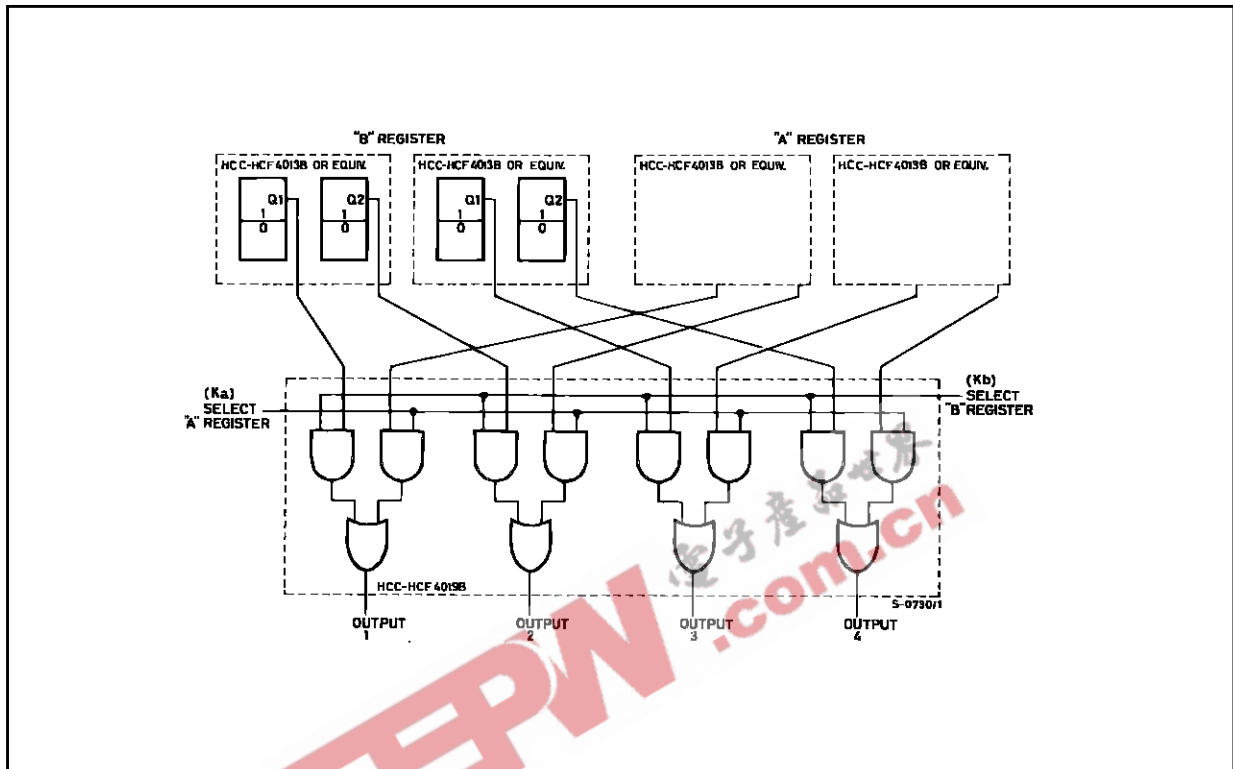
"B" REGISTER

"A" REGISTER

HCC-HCF4013B OR EQUIV.

HCC-HCF4013B OR EQUIV.

HCC-HCF4013B OR EQUIV.

HCC-HCF4013B OR EQUIV.

Q1
1
0

Q2
1
0

Q1
1
0

Q2
1
0

(Ka)
SELECT
"A" REGISTER

(Kb)
SELECT
"B" REGISTER

HCC-HCF4019B

S-0730/1

OUTPUT
1

OUTPUT
2

OUTPUT
3

OUTPUT
4

电子产品世界

EEPW.com.cn